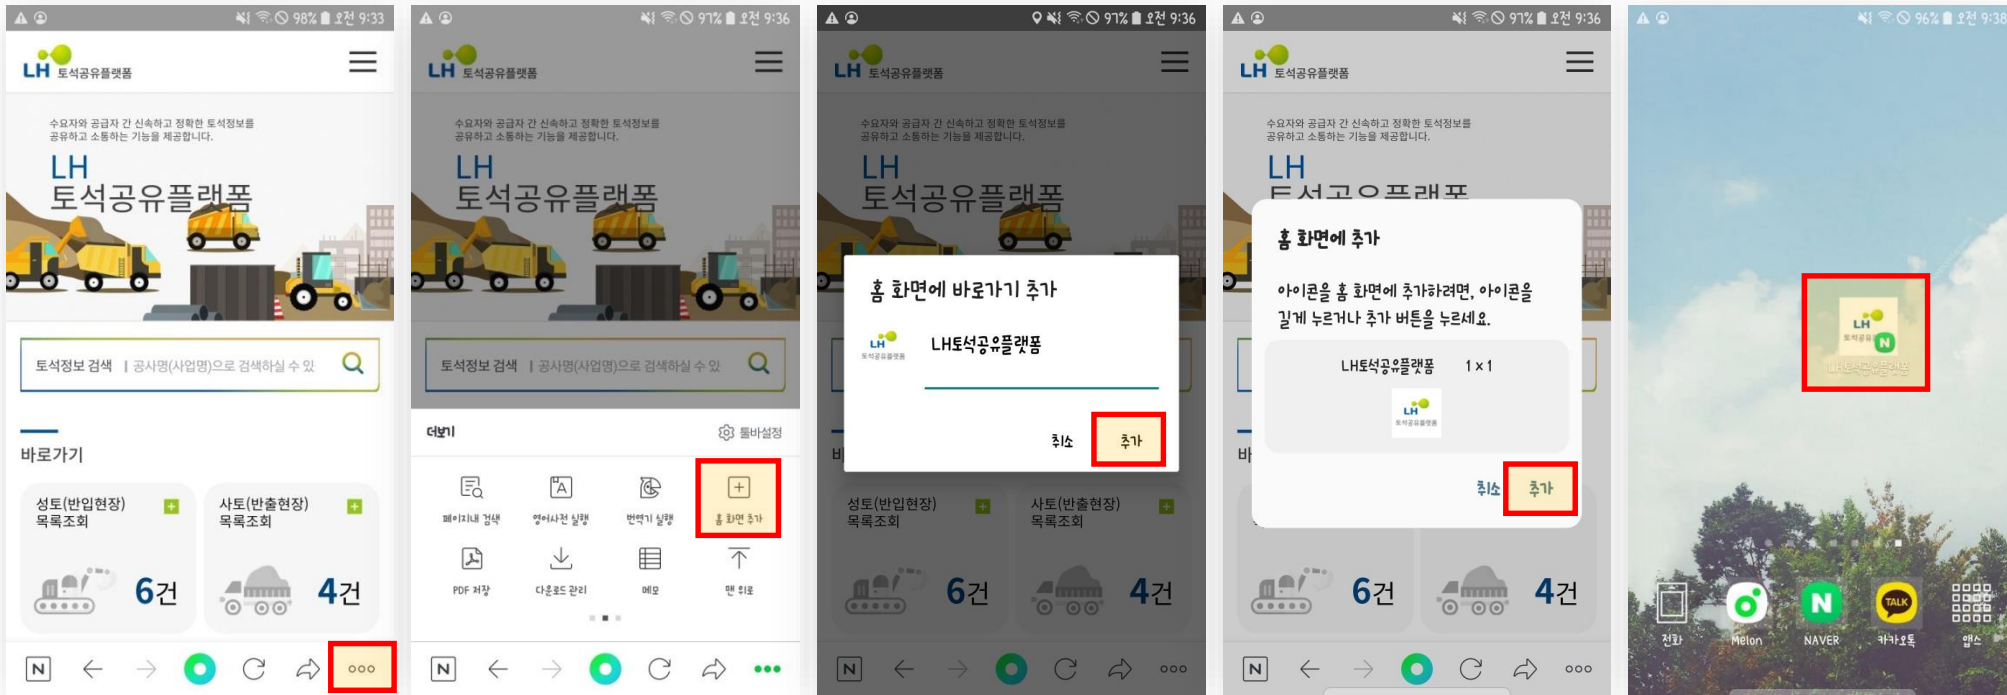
98% 오전 9:33

LH 토석공유플랫폼

수요자와 공급자 간 신속하고 정확한 토석정보를 공유하고 소통하는 기능을 제공합니다.

LH
토석공유플랫폼

토석정보 검색 | 공사명(사업명)으로 검색하실 수 있

바로가기

성토(반입현장) 목록조회
6건

사토(반출현장) 목록조회
4건

N

97% 오전 9:36

LH 토석공유플랫폼

수요자와 공급자 간 신속하고 정확한 토석정보를 공유하고 소통하는 기능을 제공합니다.

LH
토석공유플랫폼

토석정보 검색 | 공사명(사업명)으로 검색하실 수 있

더보기
툴바설정

페이지내 검색
영어사전 실행
번역기 실행
홈 화면 추가
PDF 저장
다운로드 관리
메모
맨 위로

N

97% 오전 9:36

LH 토석공유플랫폼

LH
토석공유플랫폼

홈 화면에 바로가기 추가

LH토석공유플랫폼

취소
추가

성토(반입현장) 목록조회
6건

사토(반출현장) 목록조회
4건

N

97% 오전 9:36

LH 토석공유플랫폼

LH

홈 화면에 추가

아이콘을 홈 화면에 추가하려면, 아이콘을 길게 누르거나 추가 버튼을 누르세요.

LH토석공유플랫폼 1 x 1

취소
추가

6건
4건

N

96% 오전 9:38

LH토석공유플랫폼

전화
Melon
NAVER
카카오톡
앱스